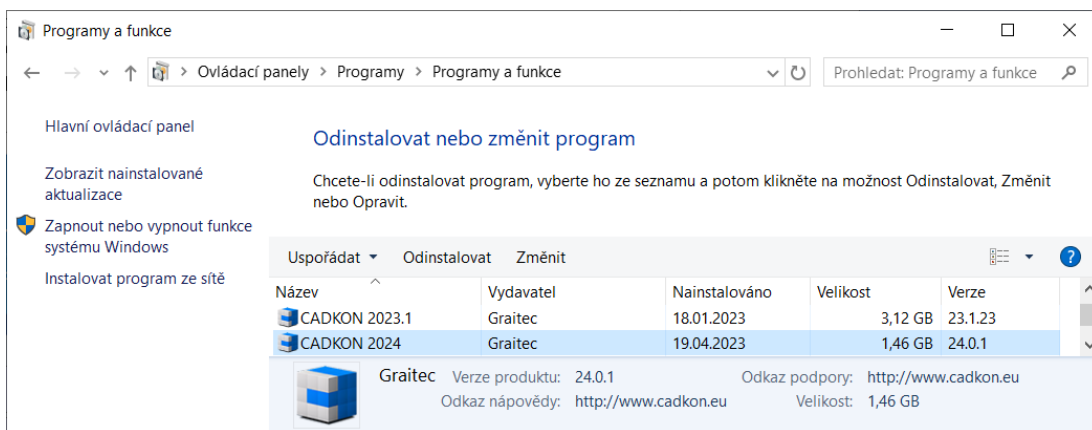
Programy a funkce

Ovládací panely > Programy > Programy a funkce

Prohledat: Programy a funkce

Hlavní ovládací panel

Zobrazit nainstalované aktualizace

Zapnout nebo vypnout funkce systému Windows

Instalovat program ze sítě

Odinstalovat nebo změnit program

Chcete-li odinstalovat program, vyberte ho ze seznamu a potom klikněte na možnost Odinstalovat, Změnit nebo Opravit.

Uspořádat ▾ Odinstalovat Změnit

| Název | Vydavatel | Nainstalováno | Velikost | Verze |
|---|---|---|---|---|
| CADKON 2023.1 | Graitec | 18.01.2023 | 3,12 GB | 23.1.23 |
| CADKON 2024 | Graitec | 19.04.2023 | 1,46 GB | 24.0.1 |

Graitec Verze produktu: 24.0.1 Odkaz podpory: http://www.cadkon.eu
Odkaz nápovědy: http://www.cadkon.eu Velikost: 1,46 GB